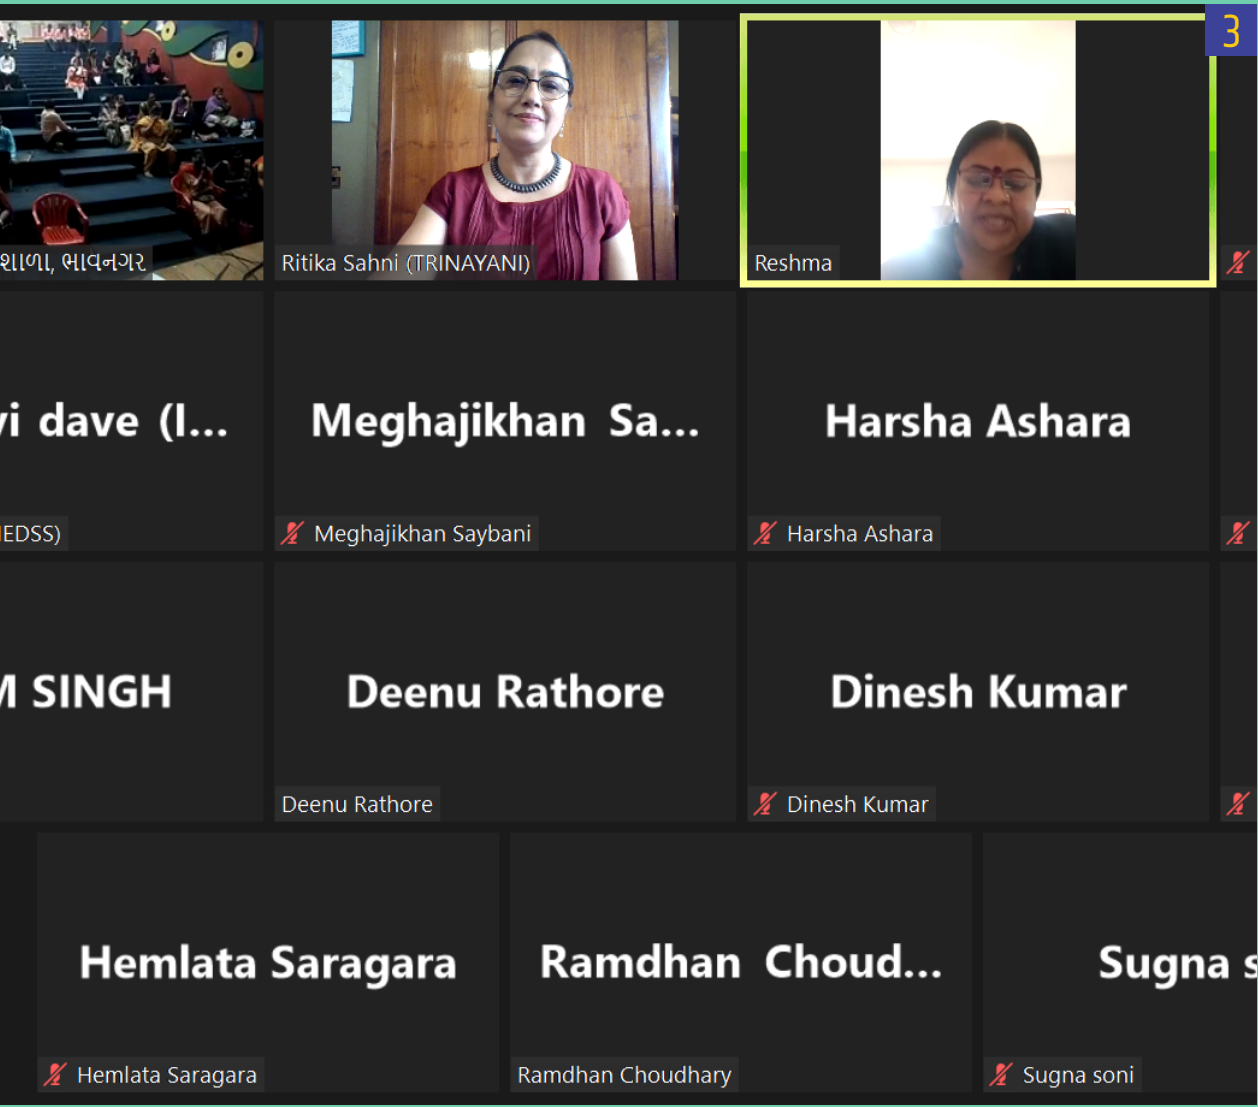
3

શાળા, ભાવનગર

Ritika Sahni (TRINAYANI)

Reshma

vi dave (I...

EDSS)

Meghajikhan Sa...

Meghajikhan Saybani

Harsha Ashara

Harsha Ashara

M SINGH

Deenu Rathore

Deenu Rathore

Dinesh Kumar

Dinesh Kumar

Hemlata Saragara

Hemlata Saragara

Ramdhan Choud...

Ramdhan Choudhary

Sugna s

Sugna soni